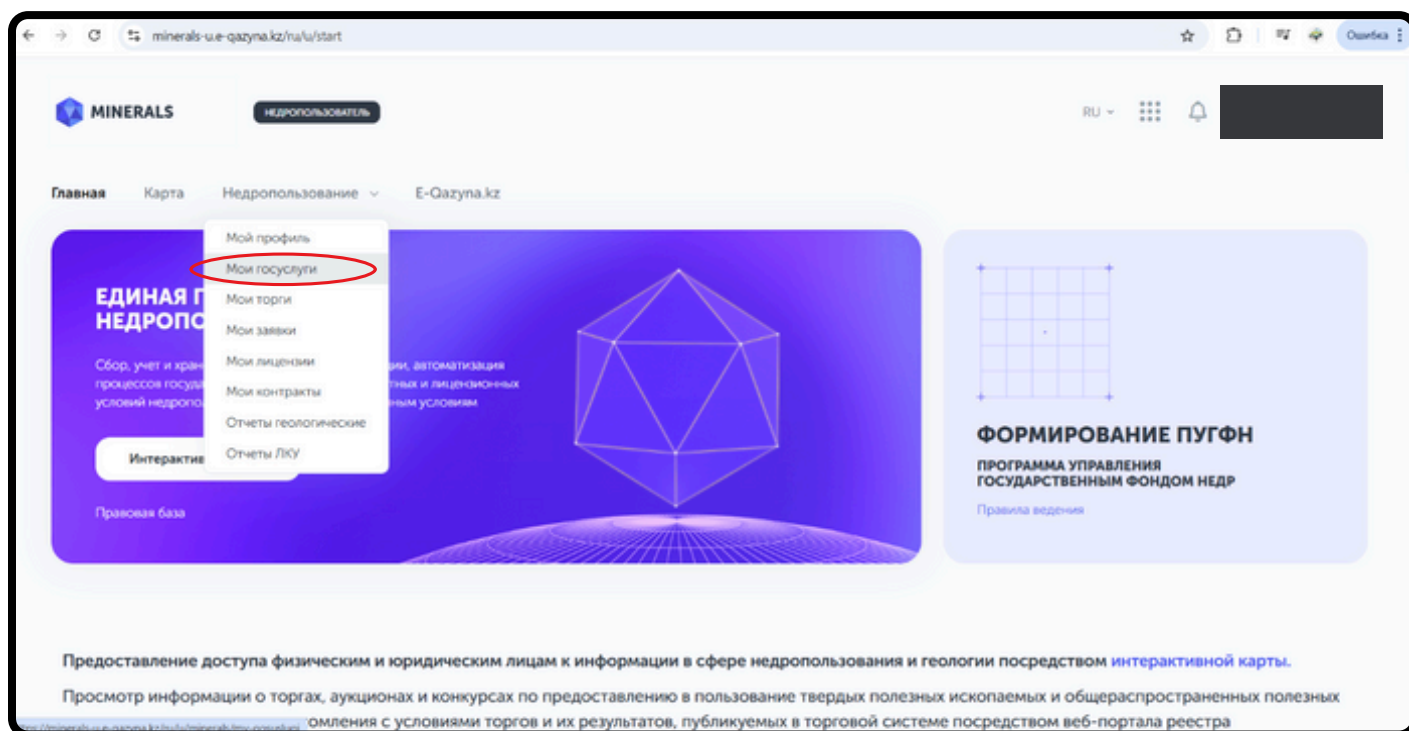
minerals-u.e-qazyna.kz/ru/u/start

Ошибка

MINERALS

НЕДРОПОЛЬЗОВАТЕЛЬ

RU

Главная Карта Недропользование E-Qazyna.kz

Мой профиль
Мои госуслуги
Мои торги
Мои заявки
Мои лицензии
Мои контракты
Отчеты геологические
Отчеты ЛКУ

ЕДИНАЯ П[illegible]
НЕДРОПО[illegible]

Сбор, учет и хран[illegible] ии, автоматизация процессов госуда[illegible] тных и лицензионных условий недропо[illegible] ным условиям

Интерактив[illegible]

Правовая база

ФОРМИРОВАНИЕ ПУГФН

ПРОГРАММА УПРАВЛЕНИЯ ГОСУДАРСТВЕННЫМ ФОНДОМ НЕДР

Правила ведения

Предоставление доступа физическим и юридическим лицам к информации в сфере недропользования и геологии посредством интерактивной карты.

Просмотр информации о торгах, аукционах и конкурсах по предоставлению в пользование твердых полезных ископаемых и общераспространенных полезных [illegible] омления с условиями торгов и их результатов, публикуемых в торговой системе посредством веб-портала реестра